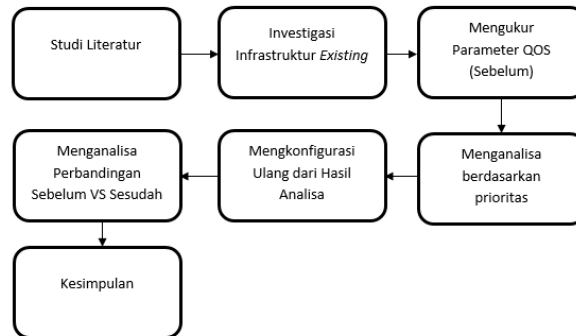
Studi Literatur

Investigasi Infrastruktur *Existing*

Mengukur Parameter QOS (Sebelum)

Menganalisa berdasarkan prioritas

Mengkonfigurasi Ulang dari Hasil Analisa

Menganalisa Perbandingan Sebelum VS Sesudah

Kesimpulan